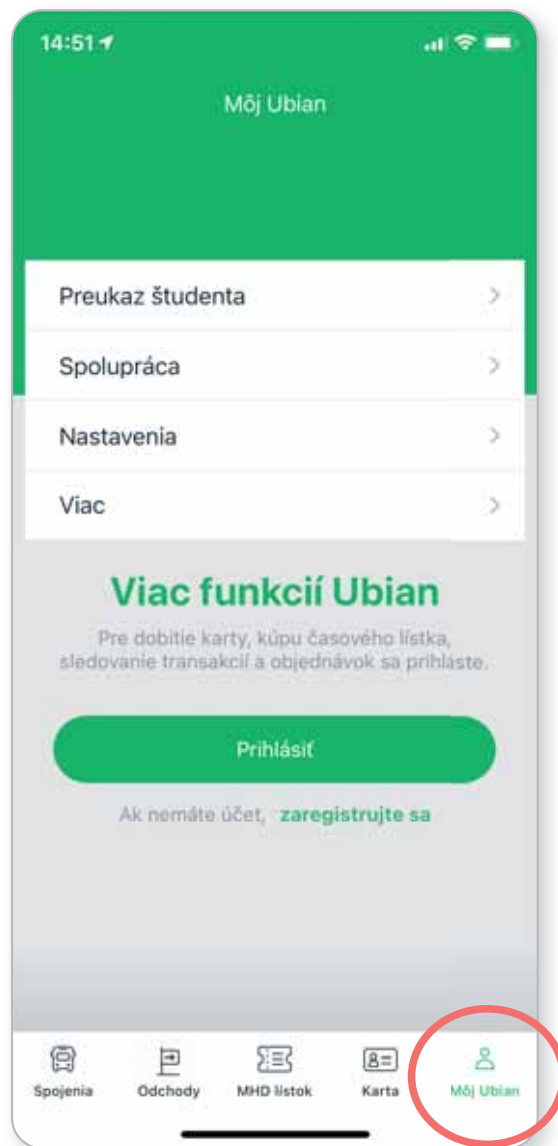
14:51

Môj Ubian

Preukaz študenta

Spolupráca

Nastavenia

Viac

Viac funkcií Ubian

Pre dobitie karty, kúpu časového lístka, sledovanie transakcií a objednávok sa prihláste.

Prihlásiť

Ak nemáte účet, zaregistrujte sa

Spojenia
Odchody
MHD lístok
Karta
Môj Ubian